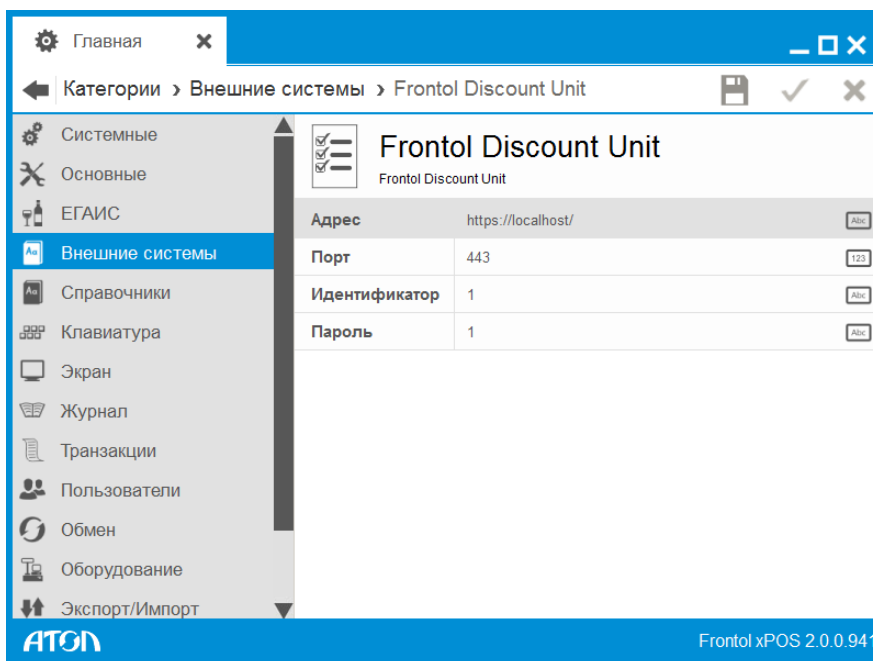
Главная

Категории › Внешние системы › Frontol Discount Unit

Системные
Основные
ЕГАИС
Внешние системы
Справочники
Клавиатура
Экран
Журнал
Транзакции
Пользователи
Обмен
Оборудование
Экспорт/Импорт

Frontol Discount Unit
Frontol Discount Unit

| | | |
|---|---|---|
| Адрес | https://localhost/ | Abc |
| Порт | 443 | 123 |
| Идентификатор | 1 | Abc |
| Пароль | 1 | Abc |

АТОЛ
Frontol xPOS 2.0.0.941